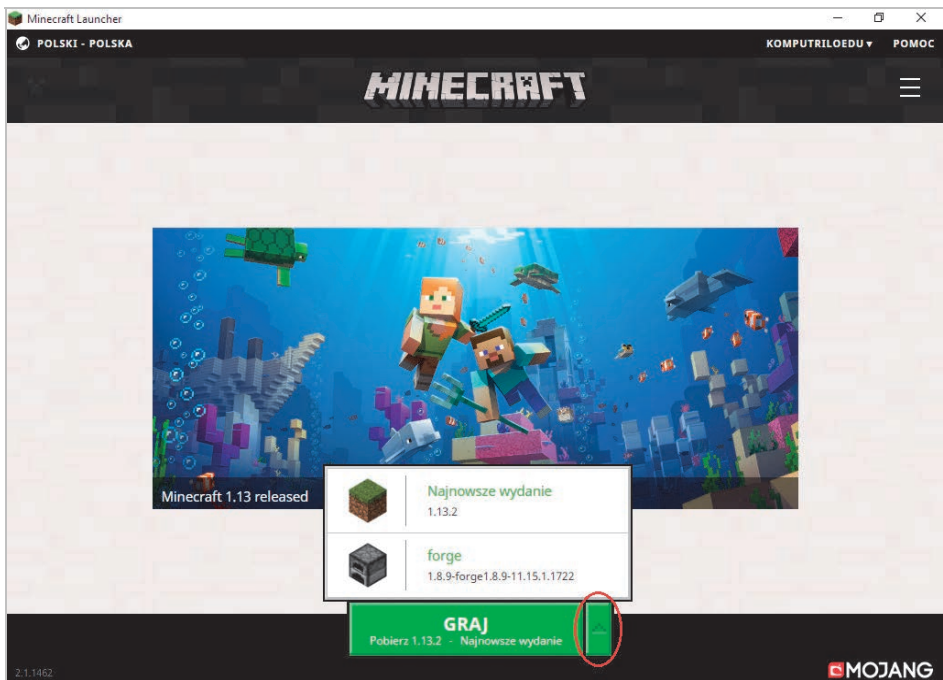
Minecraft Launcher

POLSKI - POLSKA

KOMPUTRILOEDU ▾ POMOC

MINECRAFT

Minecraft 1.13 released

Najnowsze wydanie
1.13.2

forge
1.8.9-forge1.8.9-11.15.1.1722

GRAJ
Pobierz 1.13.2 - Najnowsze wydanie

2.1.1462

MOJANG